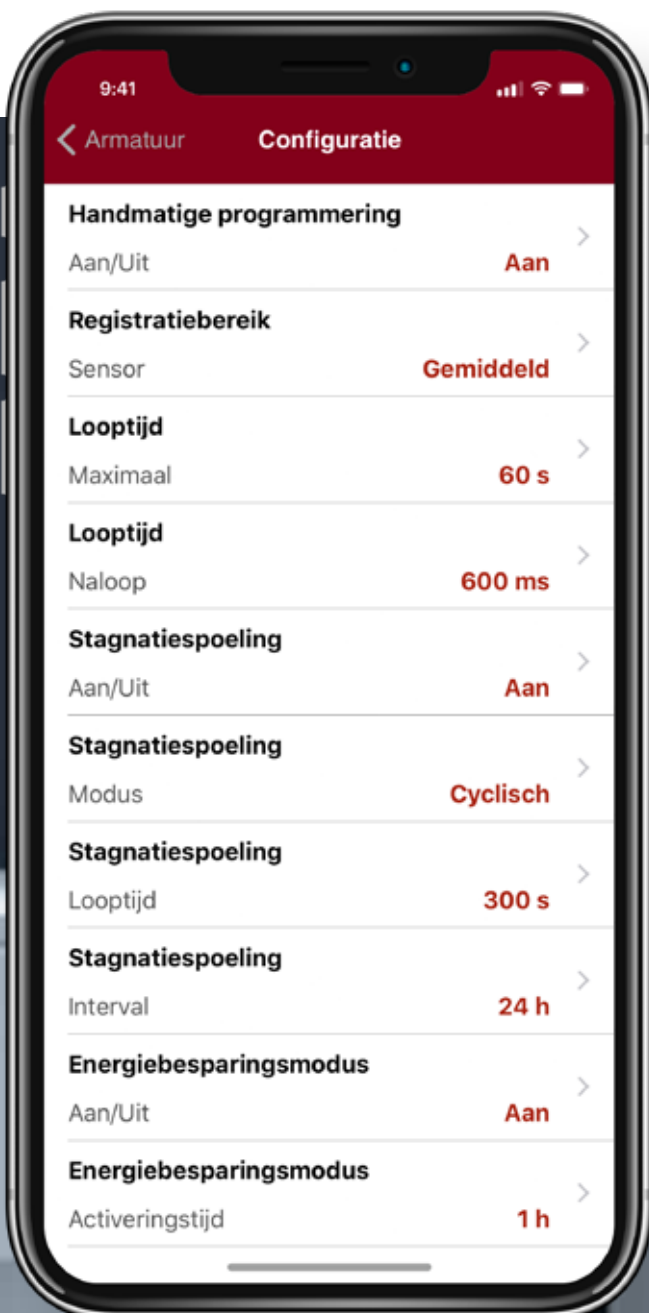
9:41

< Armatuur Configuratie

Handmatige programmering
Aan/Uit Aan >

Registratiebereik
Sensor Gemiddeld >

Looptijd
Maximaal 60 s >

Looptijd
Naloop 600 ms >

Stagnatiespoeling
Aan/Uit Aan >

Stagnatiespoeling
Modus Cyclisch >

Stagnatiespoeling
Looptijd 300 s >

Stagnatiespoeling
Interval 24 h >

Energiebesparingsmodus
Aan/Uit Aan >

Energiebesparingsmodus
Activeringstijd 1 h >